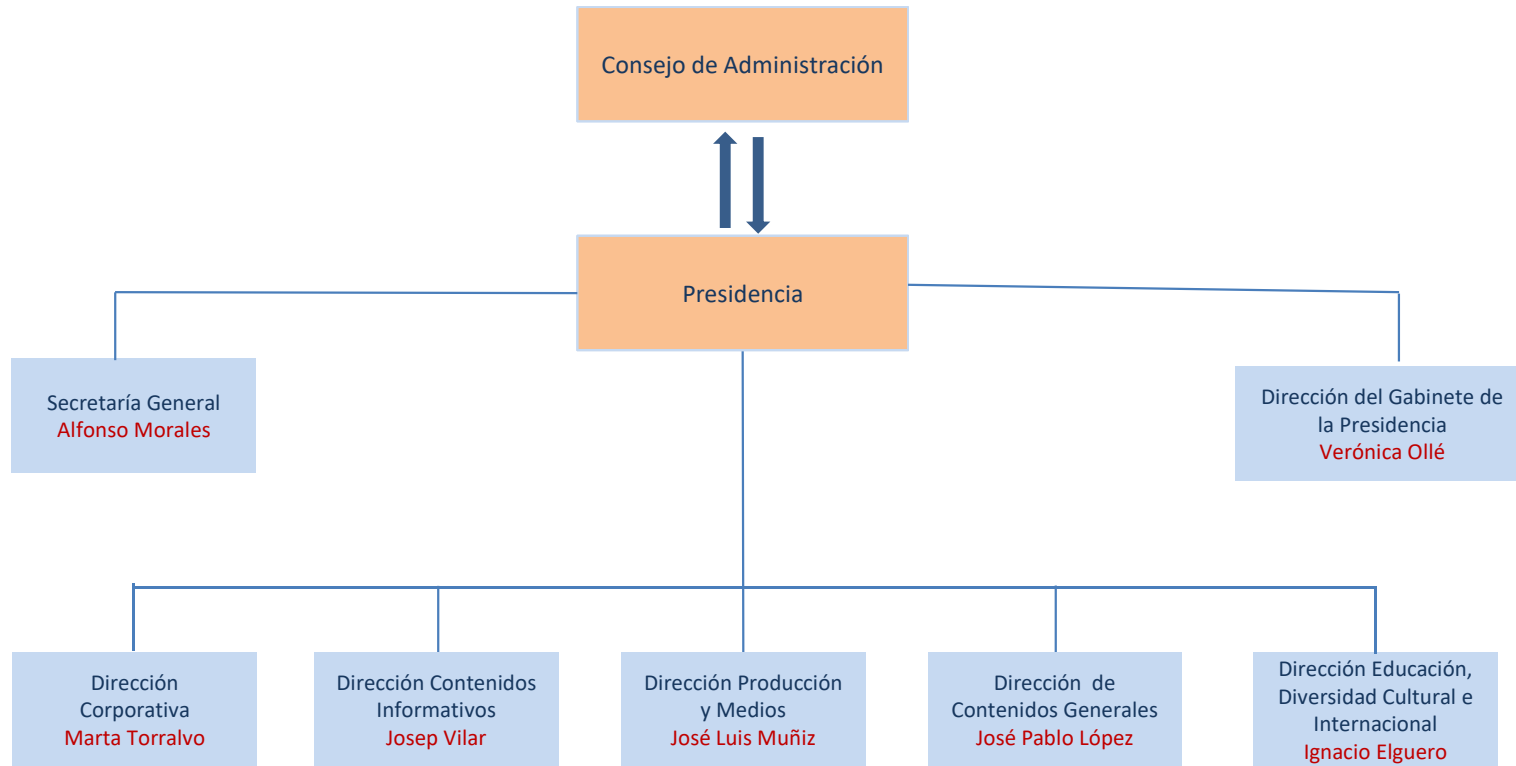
Consejo de Administración

Presidencia

Secretaría General
Alfonso Morales

Dirección del Gabinete de la Presidencia
Verónica Ollé

Dirección Corporativa
Marta Torralvo

Dirección Contenidos Informativos
Josep Vilar

Dirección Producción y Medios
José Luis Muñiz

Dirección de Contenidos Generales
José Pablo López

Dirección Educación, Diversidad Cultural e Internacional
Ignacio Elguero